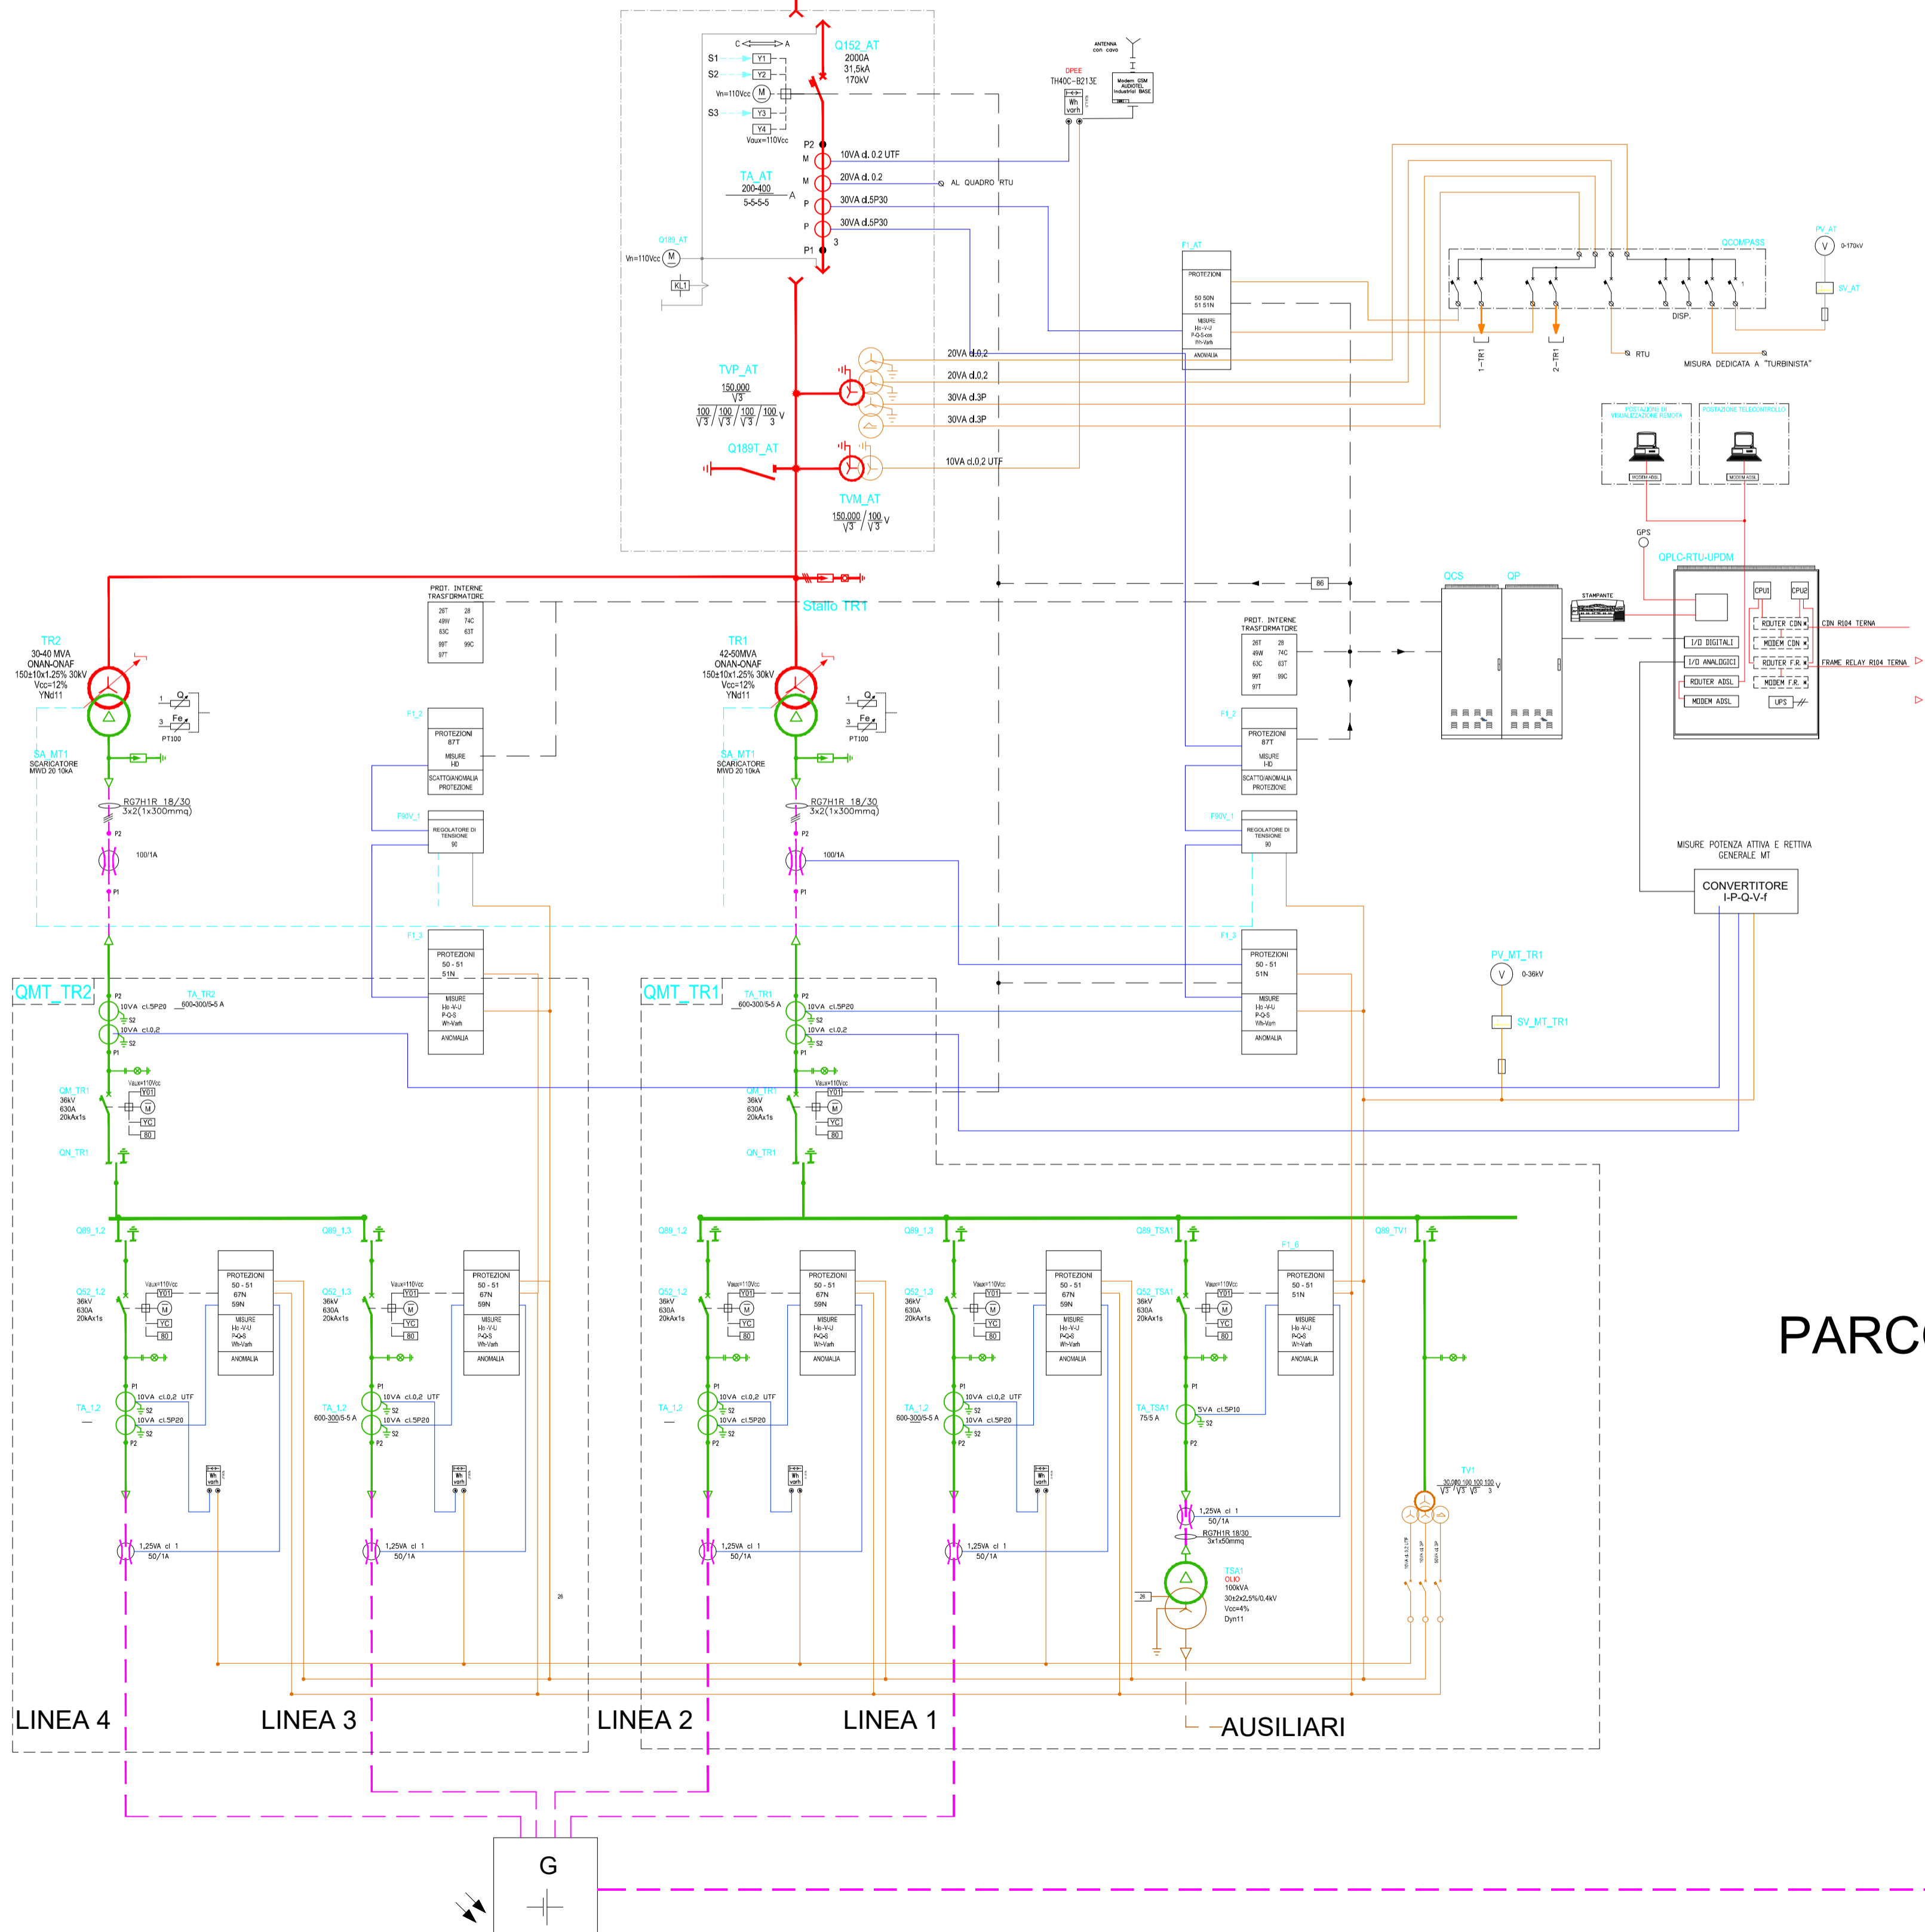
C A
S1 Y1
S2 Y2
Vn=110Vcc M
S3 Y3
Y4
Vaux=110Vcc
Q152_AT
2000A
31,5kA
170kV
ANTENNA con cavo
DPEE
TH40C-B213E
Wh varh
Modem GSM AUDIOTEL Industrial BASE
P2
M 10VA cl. 0.2 UTF
TA_AT
200-400
5-5-5-5
M 20VA cl. 0.2 AL QUADRO RTU
A
P 30VA cl.5P30
P 30VA cl.5P30
P1
3
Q189_AT
Vn=110Vcc M
KL1
TVP_AT
$\frac{150.000}{\sqrt{3}}$
$\frac{100}{\sqrt{3}}/\frac{100}{\sqrt{3}}/\frac{100}{\sqrt{3}}/\frac{100}{3}$ V
20VA cl.0.2
20VA cl.0.2
30VA cl.3P
30VA cl.3P
Q189T_AT
10VA cl.0,2 UTF
TVM_AT
$\frac{150.000}{\sqrt{3}}/\frac{100}{\sqrt{3}}$ V
F1_AT
PROTEZIONI
50 50N
51 51N
MISURE
Hz-V-I
P-Q-S-cos
Wh-Varh
ANOMALIA
QCOMPASS
DISP.
1-TR1
2-TR1
RTU
MISURA DEDICATA A "TURBINISTA"
PV_AT
V 0-170kV
SV_AT
PC/E ACCESS DI VISUALIZZAZIONE REMOTA
POSTAZIONE TELECONTROLLO
MODEM ADSL
MODEM ADSL
GPS
QPLC-RTU-UPDM
CPU1 CPU2
ROUTER CDN
CDN R104 TERNA
MODEM CDN
I/O DIGITALI
I/O ANALOGICI
ROUTER F.R.
FRAME RELAY R104 TERNA
ROUTER ADSL
MODEM F.R.
MODEM ADSL
UPS
STAMPANTE
QCS
QP
86
Stallo TR1
PROT. INTERNE TRASFORMATORE
26T 28
49W 74C
63C 63T
99T 99C
97T
PROT. INTERNE TRASFORMATORE
26T 28
49W 74C
63C 63T
99T 99C
97T
TR2
30-40 MVA
ONAN-ONAF
150±10x1.25% 30kV
Vcc=12%
YNd11
TR1
42-50MVA
ONAN-ONAF
150±10x1.25% 30kV
Vcc=12%
YNd11
Q
Fe
PT100
Q
Fe
PT100
F1_2
PROTEZIONI
87T
MISURE
HD
SCATTO/ANOMALIA
PROTEZIONE
F1_2
PROTEZIONI
87T
MISURE
HD
SCATTO/ANOMALIA
PROTEZIONE
SA_MT1
SCARICATORE
MWD 20 10kA
SA_MT1
SCARICATORE
MWD 20 10kA
RG7H1R 18/30
3x2(1x300mmq)
RG7H1R 18/30
3x2(1x300mmq)
F90V_1
REGOLATORE DI TENSIONE
90
F90V_1
REGOLATORE DI TENSIONE
90
P2
100/1A
P1
P2
100/1A
P1
MISURE POTENZA ATTIVA E RETTIVA GENERALE MT
CONVERTITORE
I-P-Q-V-f
F1_3
PROTEZIONI
50 - 51
51N
MISURE
Hz-V-I
P-Q-S
Wh-Varh
ANOMALIA
F1_3
PROTEZIONI
50 - 51
51N
MISURE
Hz-V-I
P-Q-S
Wh-Varh
ANOMALIA
PV_MT_TR1
V 0-36kV
SV_MT_TR1
QMT_TR2
TA_TR2
600-300/5-5 A
P2
10VA cl.5P20
S2
10VA cl.0,2
S2
P1
QMT_TR1
TA_TR1
600-300/5-5 A
P2
10VA cl.5P20
S2
10VA cl.0,2
S2
P1
QM_TR1
36kV
630A
20kAx1s
Vaux=110Vcc
Y01
M
YC
80
QN_TR1
QM_TR1
36kV
630A
20kAx1s
Vaux=110Vcc
Y01
M
YC
80
QN_TR1
Q89_1.2
Q89_1.3
Q89_1.2
Q89_1.3
Q89_TSA1
Q89_TV1
Q52_1.2
36kV
630A
20kAx1s
Vaux=110Vcc
Y01
M
YC
80
PROTEZIONI
50 - 51
67N
59N
MISURE
Hz-V-I
P-Q-S
Wh-Varh
ANOMALIA
Q52_1.3
36kV
630A
20kAx1s
PROTEZIONI
50 - 51
67N
59N
Q52_1.2
36kV
630A
20kAx1s
PROTEZIONI
50 - 51
67N
59N
Q52_1.3
36kV
630A
20kAx1s
PROTEZIONI
50 - 51
67N
59N
Q52_TSA1
36kV
630A
20kAx1s
F1_6
PROTEZIONI
50 - 51
51N
MISURE
Hz-V-I
P-Q-S
Wh-Varh
ANOMALIA
TA_1.2
P1
10VA cl.0,2 UTF
S2
10VA cl.5P20
S2
P2
TA_1.2
600-300/5-5 A
10VA cl.0,2 UTF
10VA cl.5P20
TA_1.2
10VA cl.0,2 UTF
10VA cl.5P20
TA_1.2
600-300/5-5 A
10VA cl.0,2 UTF
10VA cl.5P20
TA_TSA1
75/5 A
5VA cl.5P10
S2
P2
Wh varh
Wh varh
Wh varh
Wh varh
1,25VA cl 1
50/1A
1,25VA cl 1
50/1A
1,25VA cl 1
50/1A
1,25VA cl 1
50/1A
1,25VA cl 1
50/1A
RG7H1R 18/30
3x1x50mmq
TSA1
OLIO
100kVA
30±2x2,5%/0,4kV
Vcc=4%
Dyn11
26
26
TV1
$\frac{30.000}{\sqrt{3}}/\frac{100}{\sqrt{3}}/\frac{100}{\sqrt{3}}/\frac{100}{3}$ V
PARC
LINEA 4
LINEA 3
LINEA 2
LINEA 1
AUSILIARI
G